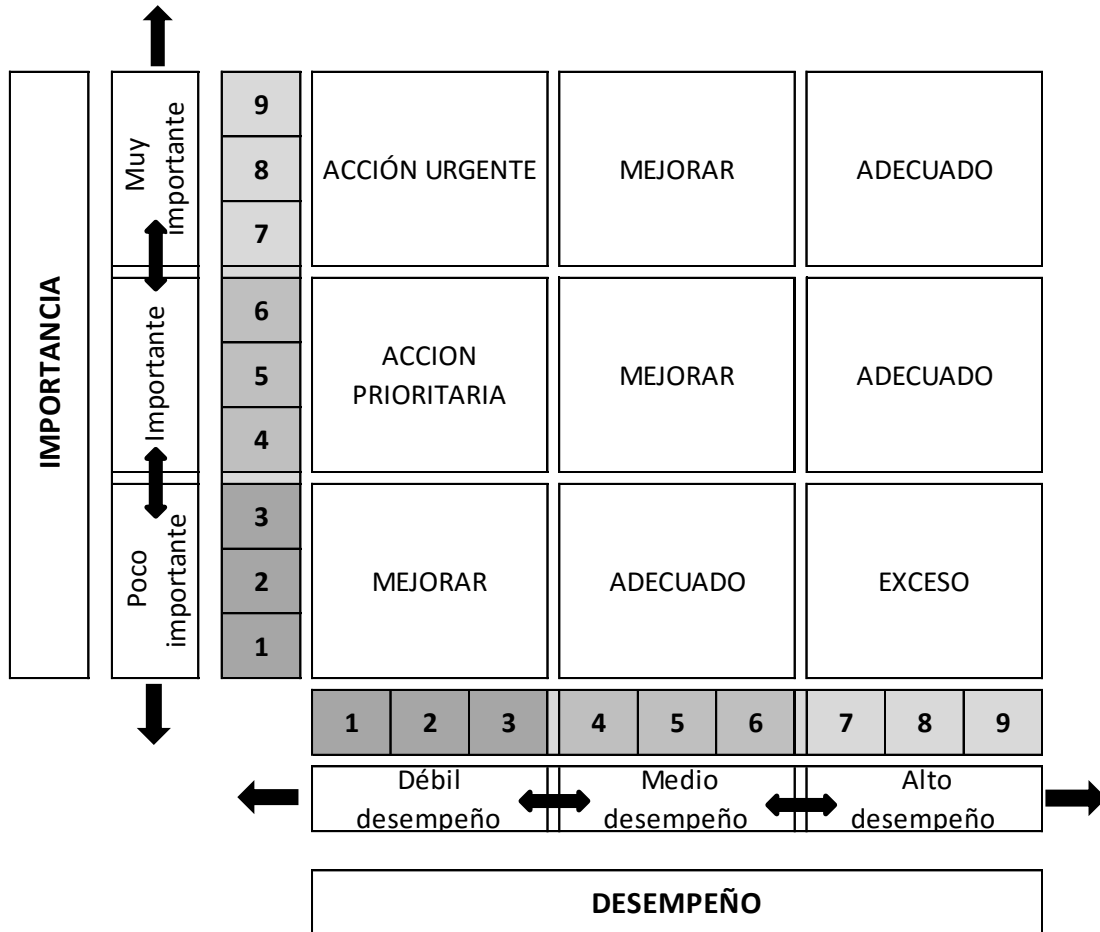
IMPORTANCIA

Muy importante

Importante

Poco importante

| 9 | ACCIÓN URGENTE | MEJORAR | ADECUADO |
| 8 | | | |
| 7 | | | |
| 6 | ACCION PRIORITARIA | MEJORAR | ADECUADO |
| 5 | | | |
| 4 | | | |
| 3 | MEJORAR | ADECUADO | EXCESO |
| 2 | | | |
| 1 | | | |

| 1 | 2 | 3 | 4 | 5 | 6 | 7 | 8 | 9 |
|---|---|---|---|---|---|---|---|---|

Débil desempeño

Medio desempeño

Alto desempeño

DESEMPEÑO